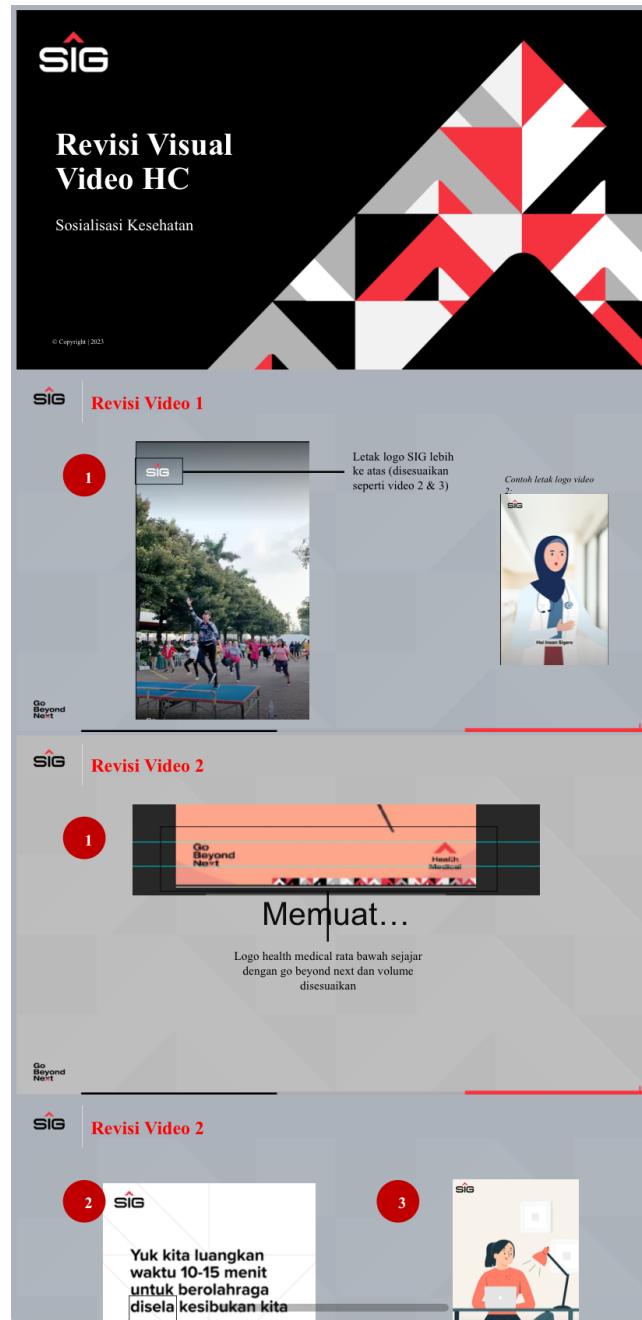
SIG

Revisi Visual Video HC

Sosialisasi Kesehatan

© Copyright | 2023

SIG

Revisi Video 1

1

SIG

Letak logo SIG lebih ke atas (disesuaikan seperti video 2 & 3)

Contoh letak logo video 2:

SIG

Hai Insan Sigers

Go Beyond Next

SIG

Revisi Video 2

1

Go Beyond Next

Health Medical

Memuat…

Logo health medical rata bawah sejajar dengan go beyond next dan volume disesuaikan

Go Beyond Next

SIG

Revisi Video 2

2

SIG

Yuk kita luangkan waktu 10-15 menit untuk berolahraga disela kesibukan kita

3

SIG